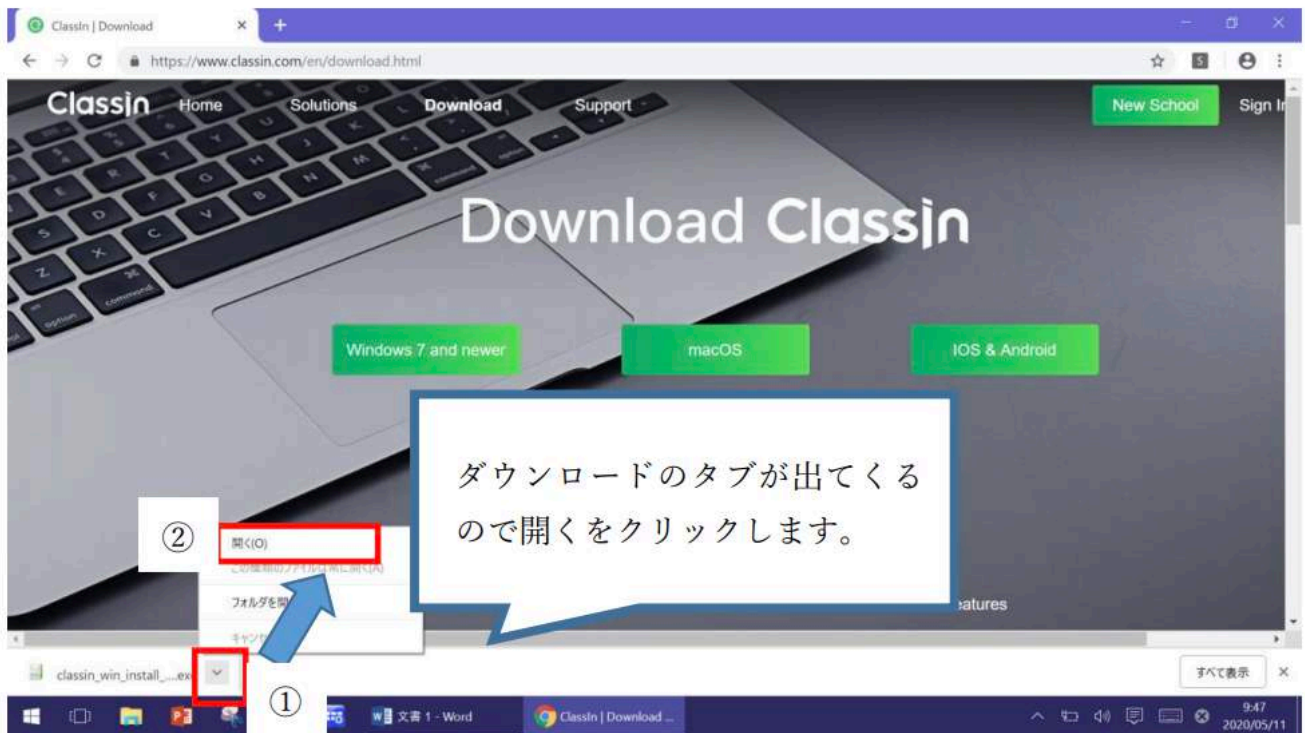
ClassIn | Download
https://www.classin.com/en/download.html

ClassIn Home Solutions Download Support New School Sign In

Download ClassIn

Windows 7 and newer
macOS
IOS & Android

ダウンロードのタブが出てくるので開くをクリックします。

②
開く(O)
この種類のファイルは常に開く(A)
フォルダを開
キャンセ
atures

classin_win_install_....ex
①
すべて表示

文書 1 - Word
ClassIn | Download ...
9:47
2020/05/11